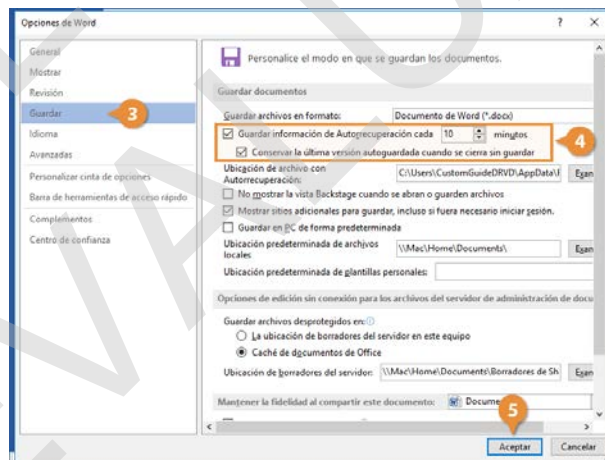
Opciones de Word

? ×

General
Mostrar
Revisión
Guardar
3
Idioma
Avanzadas
Personalizar cinta de opciones
Barra de herramientas de acceso rápido
Complementos
Centro de confianza

Personalice el modo en que se guardan los documentos.

Guardar documentos

Guardar archivos en formato: Documento de Word (*.docx)

☑ Guardar información de Autorrecuperación cada 10 minutos
☑ Conservar la última versión autoguardada cuando se cierra sin guardar
4

Ubicación de archivo con Autorrecuperación: C:\Users\CustomGuideDRVD\AppData\ Exam

☐ No mostrar la vista Backstage cuando se abran o guarden archivos
☑ Mostrar sitios adicionales para guardar, incluso si fuera necesario iniciar sesión.
☐ Guardar en PC de forma predeterminada

Ubicación predeterminada de archivos locales \\Mac\Home\Documents\ Exam

Ubicación predeterminada de plantillas personales:

Opciones de edición sin conexión para los archivos del servidor de administración de docu

Guardar archivos desprotegidos en:
○ La ubicación de borradores del servidor en este equipo
● Caché de documentos de Office

Ubicación de borradores del servidor: \\Mac\Home\Documents\Borradores de Sh Exam

Mantener la fidelidad al compartir este documento: Docume
5

Aceptar Cancelar